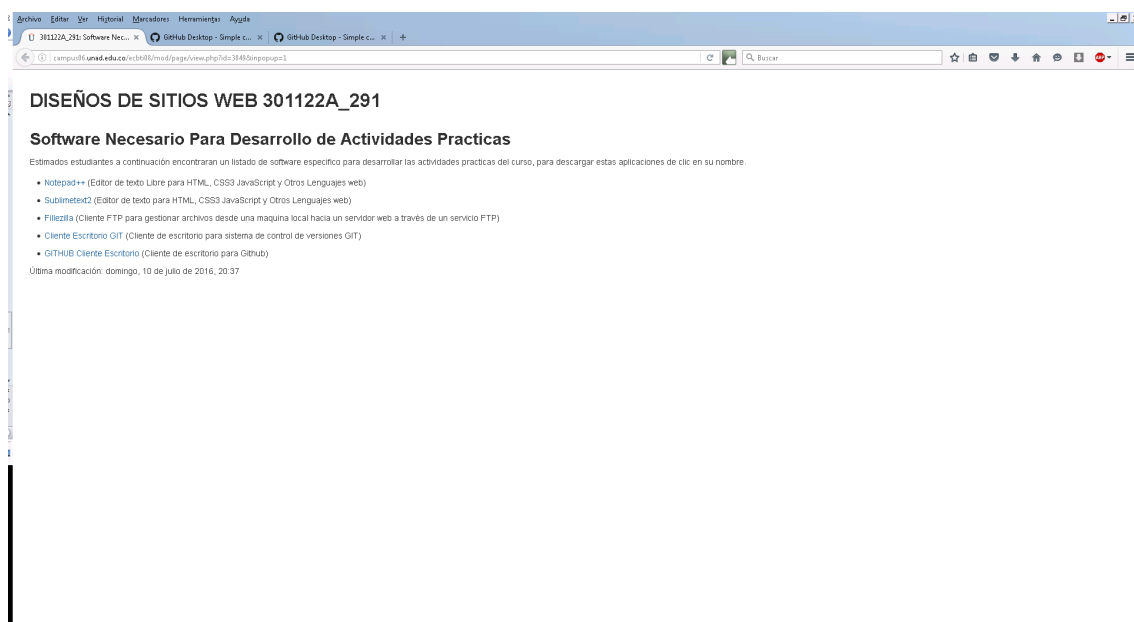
Archivo Editar Ver Historial Marcadores Herramientas Ayuda

301122A_291: Software Nec... × GitHub Desktop - Simple c... × GitHub Desktop - Simple c... × +

campus06.unad.edu.co/ecbti08/mod/page/view.php?id=3849&inpopup=1

Buscar

DISEÑOS DE SITIOS WEB 301122A_291

Software Necesario Para Desarrollo de Actividades Practicas

Estimados estudiantes a continuación encontraran un listado de software especifico para desarrollar las actividades practicas del curso, para descargar estas aplicaciones de clic en su nombre.

- Notepad++ (Editor de texto Libre para HTML, CSS3 JavaScript y Otros Lenguajes web)
- Sublimetext2 (Editor de texto para HTML, CSS3 JavaScript y Otros Lenguajes web)
- Filezilla (Cliente FTP para gestionar archivos desde una maquina local hacia un servidor web a través de un servicio FTP)
- Cliente Escritorio GIT (Cliente de escritorio para sistema de control de versiones GIT)
- GITHUB Cliente Escritorio (Cliente de escritorio para Github)

Última modificación: domingo, 10 de julio de 2016, 20:37